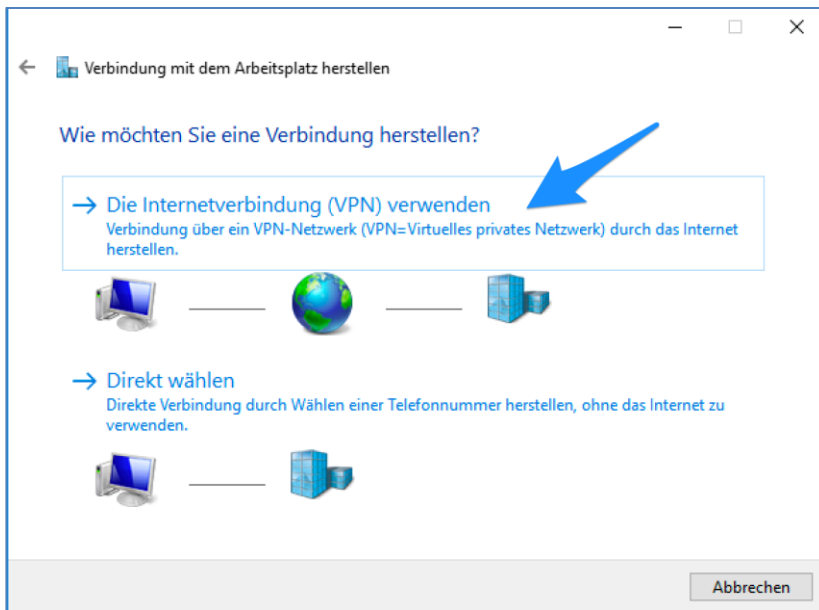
Verbindung mit dem Arbeitsplatz herstellen

Wie möchten Sie eine Verbindung herstellen?

→ Die Internetverbindung (VPN) verwenden
Verbindung über ein VPN-Netzwerk (VPN=Virtuelles privates Netzwerk) durch das Internet herstellen.

→ Direkt wählen
Direkte Verbindung durch Wählen einer Telefonnummer herstellen, ohne das Internet zu verwenden.

Abbrechen